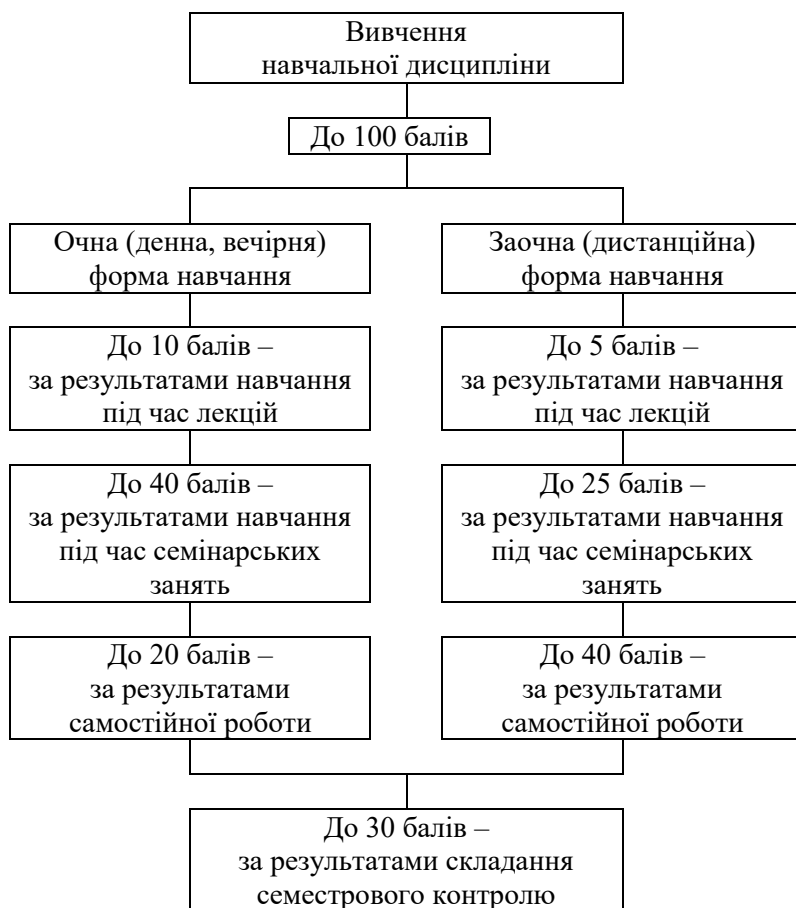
Вивчення навчальної дисципліни

До 100 балів

Очна (денна, вечірня) форма навчання

До 10 балів – за результатами навчання під час лекцій

До 40 балів – за результатами навчання під час семінарських занять

До 20 балів – за результатами самостійної роботи

Заочна (дистанційна) форма навчання

До 5 балів – за результатами навчання під час лекцій

До 25 балів – за результатами навчання під час семінарських занять

До 40 балів – за результатами самостійної роботи

До 30 балів – за результатами складання семестрового контролю